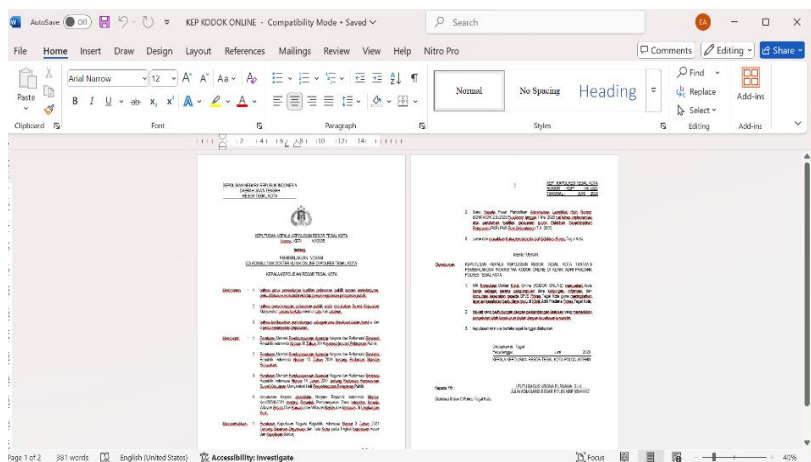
AutoSave Off KEP KODOK ONLINE - Compatibility Mode • Saved Search EA

File Home Insert Draw Design Layout References Mailings Review View Help Nitro Pro Comments Editing Share

Paste Arial Narrow 12 Normal No Spacing Heading Find Replace Select Add-ins

Clipboard Font Paragraph Styles Editing Add-ins

KEPOLISIAN NEGARA REPUBLIK INDONESIA
DAERAH JAWA TENGAH
RESOR TEGAL KOTA

KEPUTUSAN KEPALA KEPOLISIAN RESOR TEGAL KOTA
Nomor: KEP/ /XII/2025

tentang

PEMBERLAKUAN APLIKASI
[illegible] KOTA

KEPALA KEPOLISIAN RESOR TEGAL KOTA,

Menimbang : 1. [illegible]

2. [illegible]

3. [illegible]

Mengingat : 1. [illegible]

2. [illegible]

3. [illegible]

4. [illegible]

Memperhatikan : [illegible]

2

KEP. KEPUTUSAN KAPOLRES TEGAL KOTA
NOMOR: KEP/ /XII/2025
TANGGAL: 2025

2. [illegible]

3. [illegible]

MEMUTUSKAN:

Menetapkan : KEPUTUSAN KEPALA KEPOLISIAN RESOR TEGAL KOTA TENTANG PEMBERLAKUAN APLIKASI KODOK ONLINE DI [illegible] POLRES TEGAL KOTA.

1. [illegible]

2. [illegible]

3. Keputusan ini mulai berlaku sejak tanggal ditetapkan.

Ditetapkan di: Tegal
Pada tanggal: 2025
KEPALA KEPOLISIAN RESOR TEGAL KOTA

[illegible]

Kepada Yth:
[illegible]

Page 1 of 2 381 words English (United States) Accessibility: Investigate Focus 40%